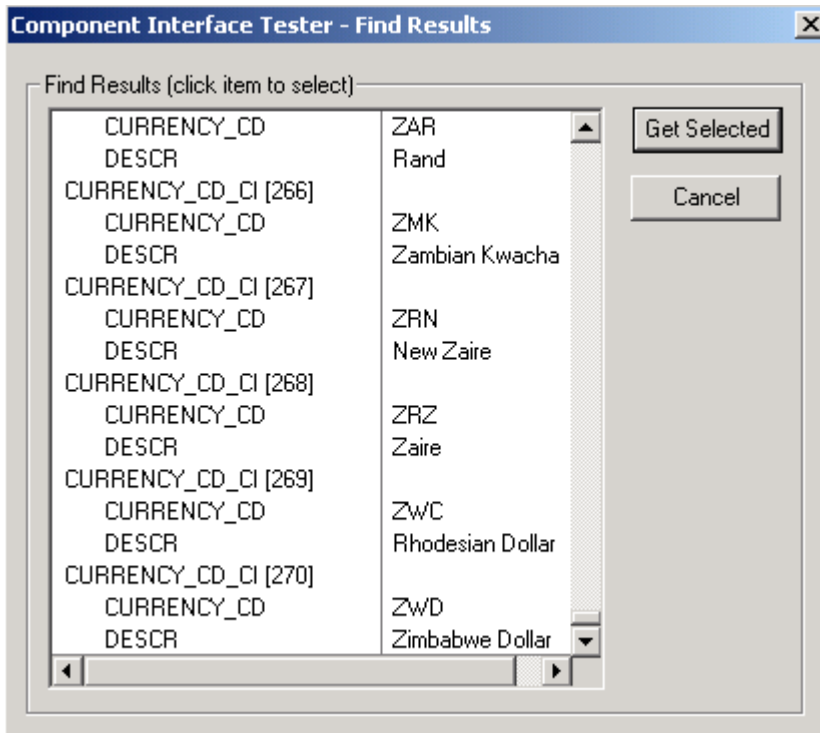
Component Interface Tester - Find Results

Find Results (click item to select)

| | |
|---|---|
| CURRENCY_CD | ZAR |
| DESCR | Rand |
| CURRENCY_CD_CI [266] | |
| CURRENCY_CD | ZMK |
| DESCR | Zambian Kwacha |
| CURRENCY_CD_CI [267] | |
| CURRENCY_CD | ZRN |
| DESCR | New Zaire |
| CURRENCY_CD_CI [268] | |
| CURRENCY_CD | ZRZ |
| DESCR | Zaire |
| CURRENCY_CD_CI [269] | |
| CURRENCY_CD | ZWC |
| DESCR | Rhodesian Dollar |
| CURRENCY_CD_CI [270] | |
| CURRENCY_CD | ZWD |
| DESCR | Zimbabwe Dollar |

Get Selected

Cancel